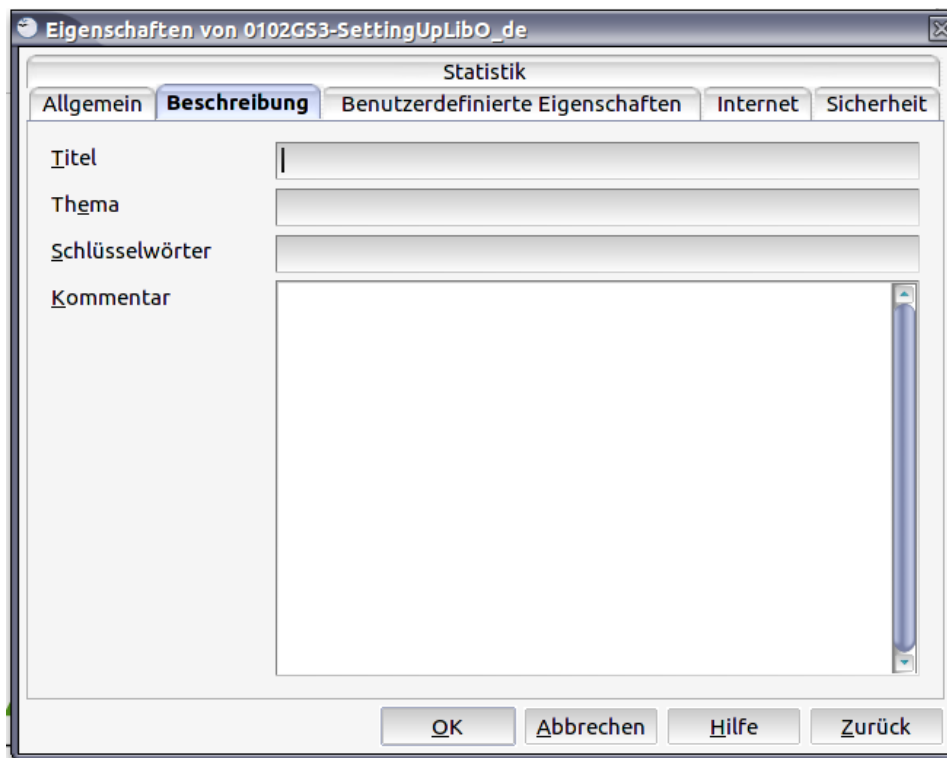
Eigenschaften von 0102GS3-SettingUpLibO_de

Statistik

Allgemein | Beschreibung | Benutzerdefinierte Eigenschaften | Internet | Sicherheit

Titel

Thema

Schlüsselwörter

Kommentar

OK | Abbrechen | Hilfe | Zurück